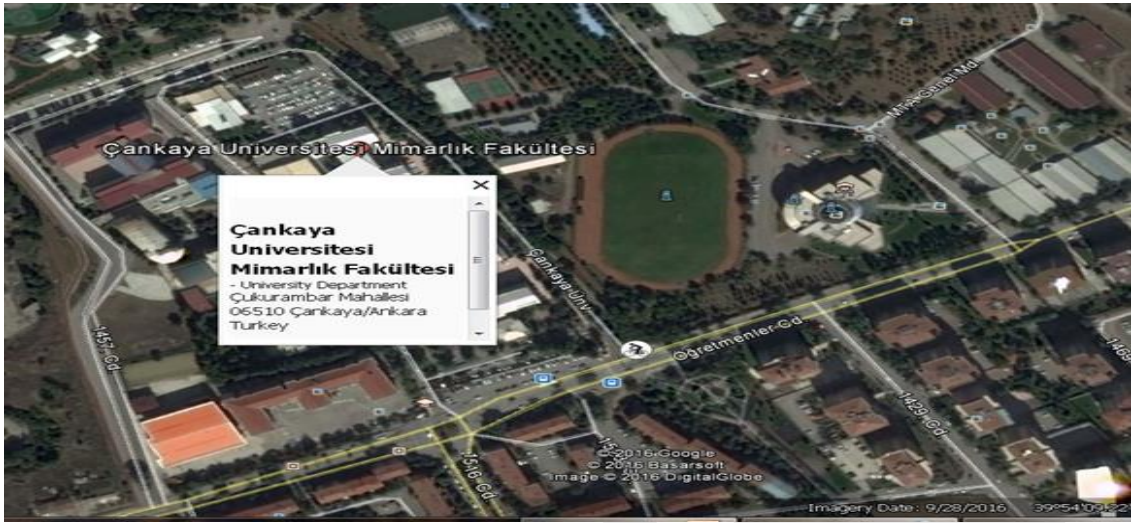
Çankaya Universitesi Mimarlık Fakültesi

Çankaya Universitesi Mimarlık Fakültesi
- University Department
Çukurambar Mahallesi
06510 Çankaya/Ankara
Turkey

Mevlana Md

Çankaya Unv

Öğretmenler Cd

1457. Cd

1429. Cd

1516. Cd

1469

© 2016 Google
© 2016 Basarsoft
Image © 2016 DigitalGlobe

Imagery Date: 9/28/2016 39°54'09.22"